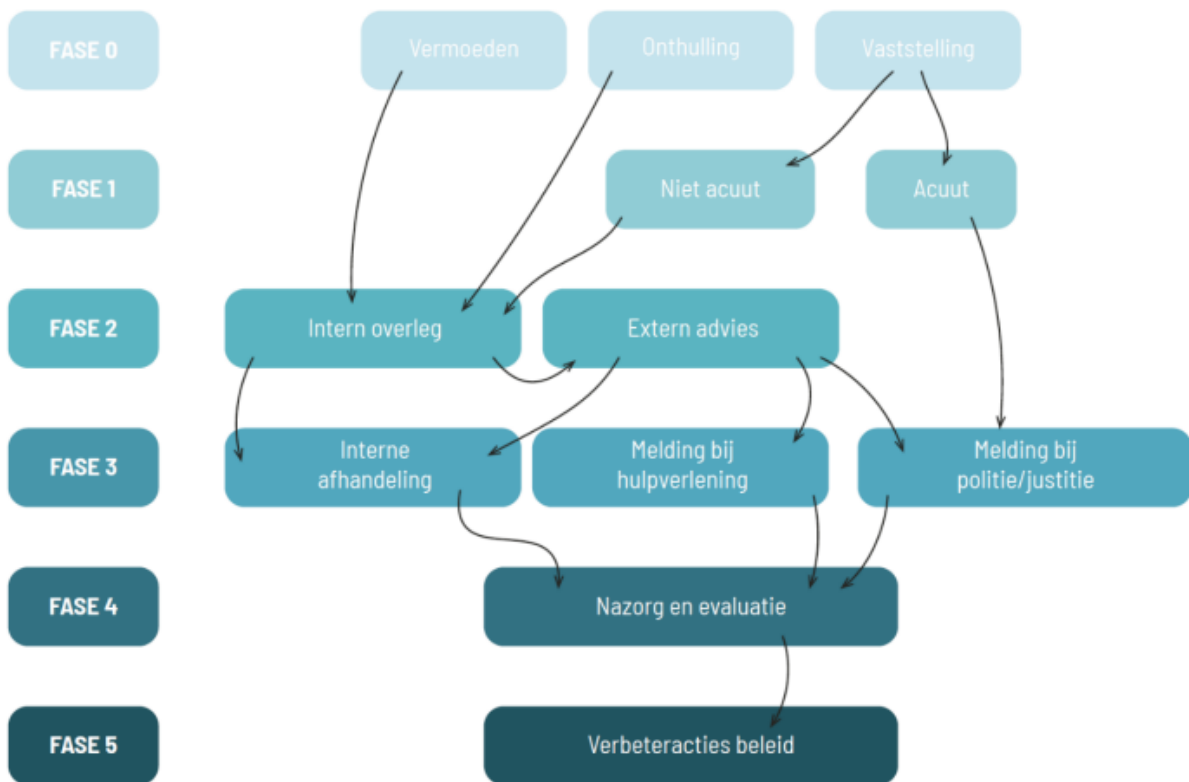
FASE 0
Vermoeden
Onthulling
Vaststelling

FASE 1
Niet acuut
Acuut

FASE 2
Intern overleg
Extern advies

FASE 3
Interne afhandeling
Melding bij hulpverlening
Melding bij politie/justitie

FASE 4
Nazorg en evaluatie

FASE 5
Verbeteracties beleid